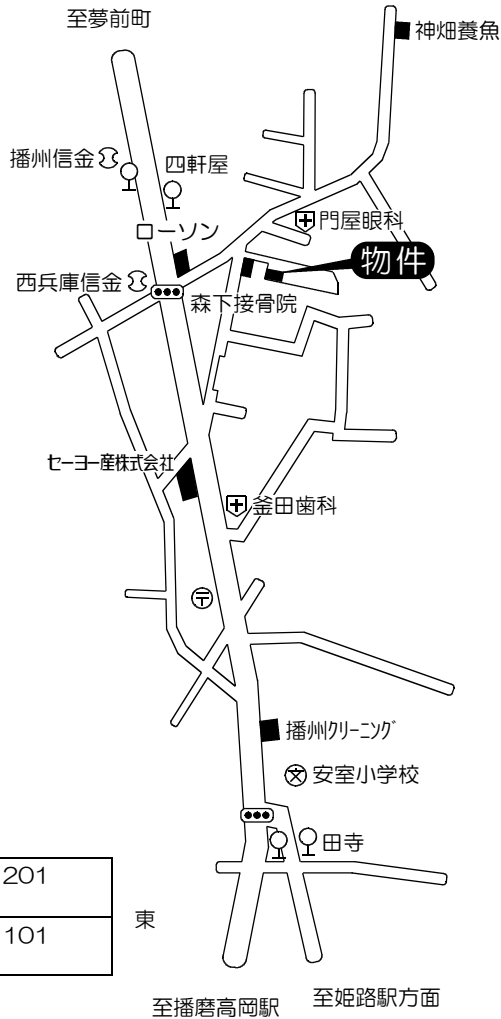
至夢前町

神畑養魚

播州信金

四軒屋

門屋眼科

ローソン

物件

西兵庫信金

森下接骨院

セーヨー産株式会社

釜田歯科

播州クリーニング

安室小学校

田寺

| 201 |
|---|
| 101 |

東

至播磨高岡駅

至姫路駅方面